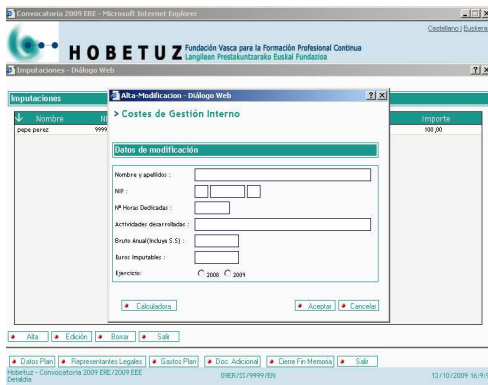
Convocatoria 2009 ERE - Microsoft Internet Explorer

Castellano | Euskera

HOBETUZ Fundación Vasca para la Formación Profesional Continua
Langileen Prestakuntzarako Euskal Fundazioa

Imputaciones - Diálogo Web

Imputaciones

Nombre
pepe perez 9999

Importe
100,00

Alta-Modificacion - Diálogo Web

> Costes de Gestión Interno

Datos de modificación

Nombre y apellidos :

NIF :

Nº Horas Dedicadas :

Actividades desarrolladas :

Bruto Anual(Incluye S.S) :

Euros Imputables :

Ejercicio: 2008 2009

Calculadora

Aceptar Cancelar

Alta Edición Borrar Salir

Datos Plan Representantes Legales Gastos Plan Doc. Adicional Cierre Fin Memoria Salir

Hobetuz - Convocatoria 2009 ERE/2009 EEE
Detalle

09ER/SS/9999/EN

13/10/2009 16:9:5